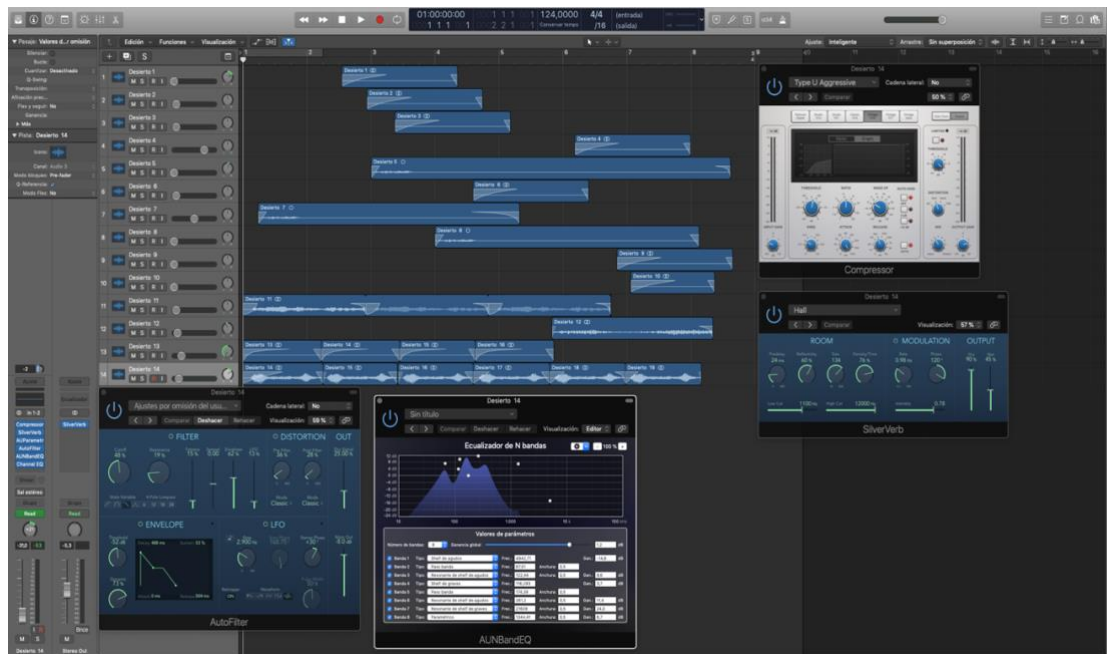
01:00:00:00
1 1 1 1
1 1 1
2 2 1
124,0000
Conservar tempo
4/4
/16
(entrada)
(salida)

Pasaje: Valores d... omisión
Edición · Funciones · Visualización

Ajuste: Inteligente
Arrastre: Sin superposición

Silenciar:
Bucle:
Cuantizar: Desactivado
Q-Swing:
Transposición:
Afinación prec.:
Flex y seguir: No
Ganancia:
Más

Pista: Desierto 14
Icono:
Canal: Audio 3
Modo bloqueo: Pre-fader
Referencia:
Modo Flex: No

Desierto 1
Desierto 2
Desierto 3
Desierto 4
Desierto 5
Desierto 6
Desierto 7
Desierto 8
Desierto 9
Desierto 10
Desierto 11
Desierto 12
Desierto 13
Desierto 14

M S R I

Desierto 1
Desierto 2
Desierto 3
Desierto 4
Desierto 5
Desierto 6
Desierto 7
Desierto 8
Desierto 9
Desierto 10
Desierto 11
Desierto 12
Desierto 13
Desierto 14
Desierto 15
Desierto 16
Desierto 17
Desierto 18
Desierto 19

Desierto 14
Type U Aggressive
Cadena lateral: No
Comparar
50 %
Compressor

Desierto 14
Hall
Comparar
Visualización: 57 %
ROOM
MODULATION
OUTPUT
SilverVerb

Desierto 14
Ajustes por omisión del usu...
Cadena lateral: No
Comparar
Deshacer
Rehacer
Visualización: 58 %
FILTER
DISTORTION
OUT
ENVELOPE
LFO
AutoFilter

Desierto 14
Sin título
Comparar
Deshacer
Rehacer
Visualización: Editor
Ecualizador de N bandas
Valores de parámetros
Número de bandas:
Ganancia global:
Banda 1
Banda 2
Banda 3
Banda 4
Banda 5
Banda 6
Banda 7
Banda 8
Shelf de agudos
Paso banda
Resonante de shelf de agudos
Shelf de graves
Paso banda
Resonante de shelf de agudos
Resonante de shelf de graves
Paramétrico
AUNBandEQ

Compressor
SilverVerb
AUParametr
AutoFilter
AUNBandEQ
Channel EQ
Sal estéreo
Read
Read
Desierto 14
Stereo Out
M S
M